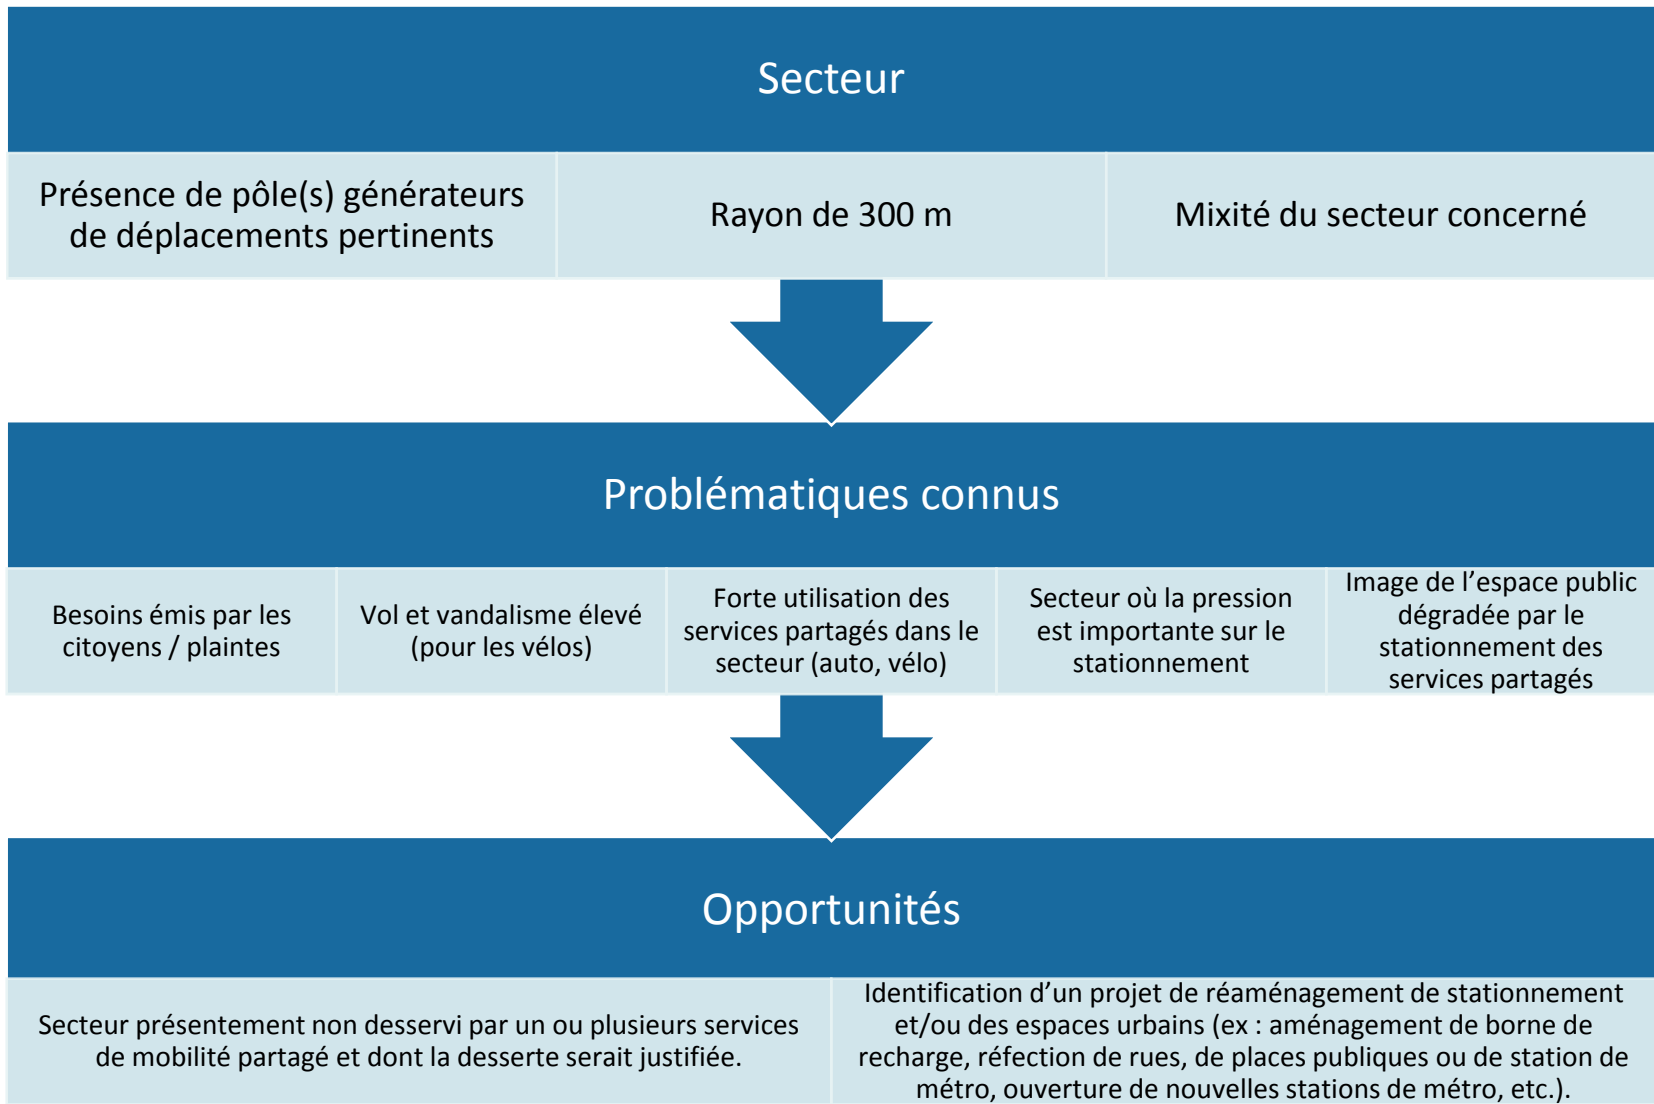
Secteur

Présence de pôle(s) générateurs de déplacements pertinents

Rayon de 300 m

Mixité du secteur concerné

Problématiques connus

Besoins émis par les citoyens / plaintes

Vol et vandalisme élevé (pour les vélos)

Forte utilisation des services partagés dans le secteur (auto, vélo)

Secteur où la pression est importante sur le stationnement

Image de l'espace public dégradée par le stationnement des services partagés

Opportunités

Secteur présentement non desservi par un ou plusieurs services de mobilité partagé et dont la desserte serait justifiée.

Identification d'un projet de réaménagement de stationnement et/ou des espaces urbains (ex : aménagement de borne de recharge, réfection de rues, de places publiques ou de station de métro, ouverture de nouvelles stations de métro, etc.).